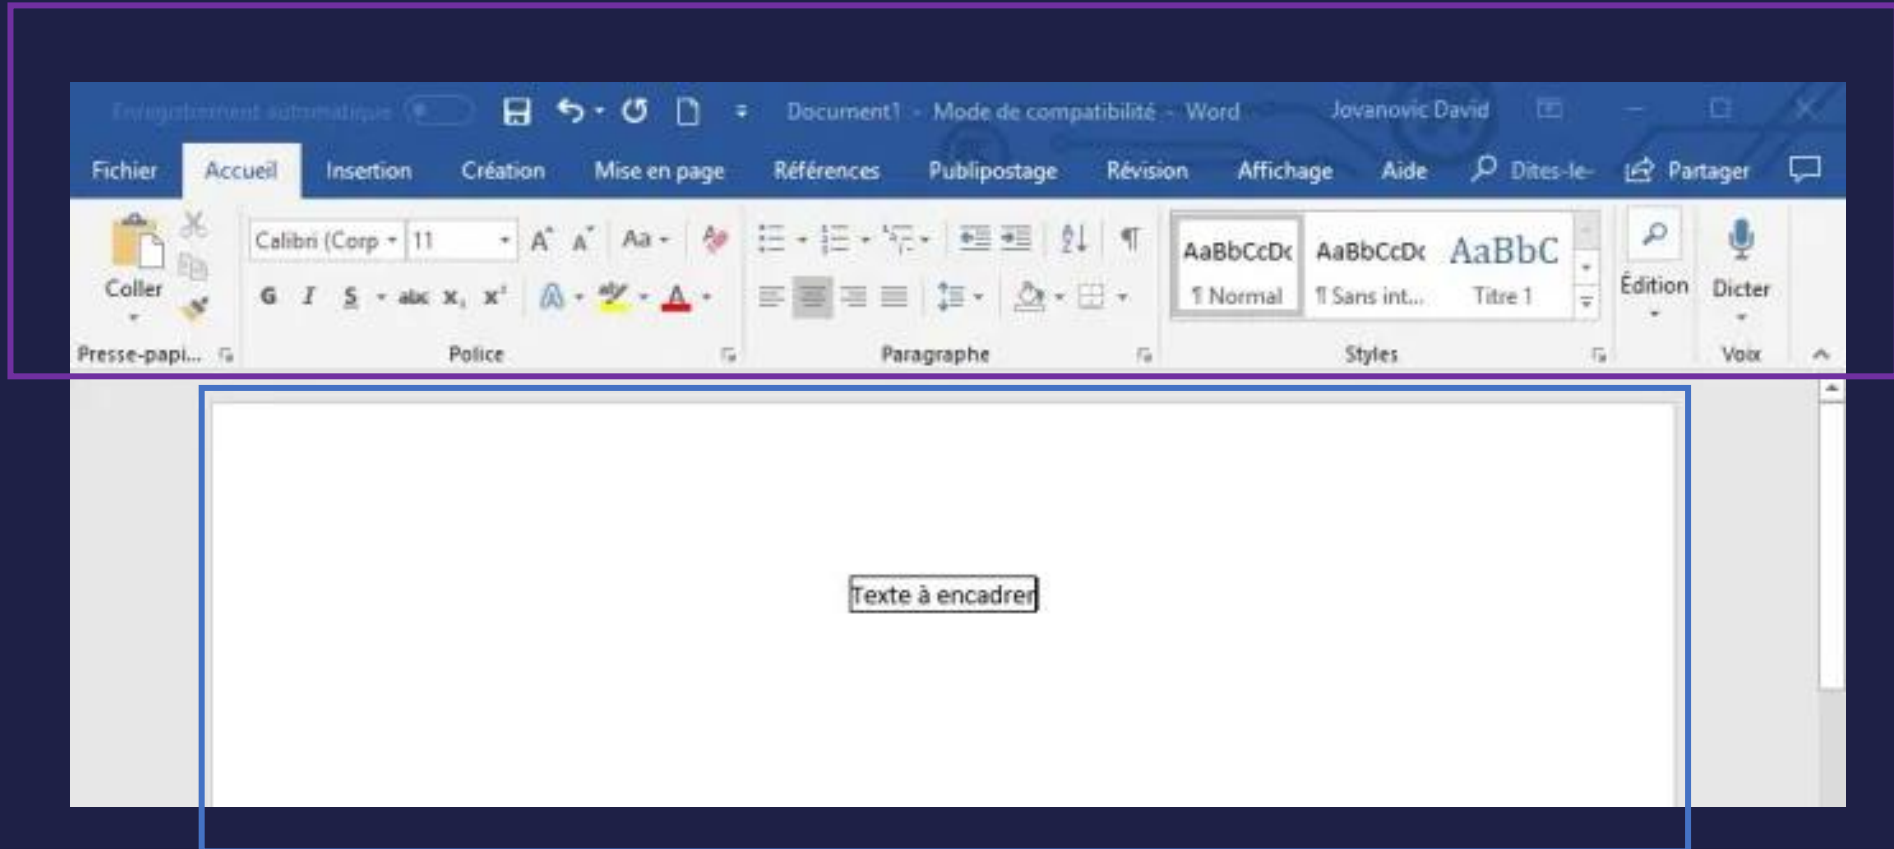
Enregistrement automatique

Document1 - Mode de compatibilité - Word

Jovanovic David

Fichier
Accueil
Insertion
Création
Mise en page
Références
Publipostage
Révision
Affichage
Aide
Dites-le-
Partager

Coller
Presse-papi...

Calibri (Corp
11
Aa
G
I
S
abc
$x_2$
$x^2$
Police

Paragraphe

AaBbCcDc
¶ Normal
AaBbCcDc
¶ Sans int...
AaBbC
Titre 1
Styles

Édition

Dicter
Voix

Texte à encadrer